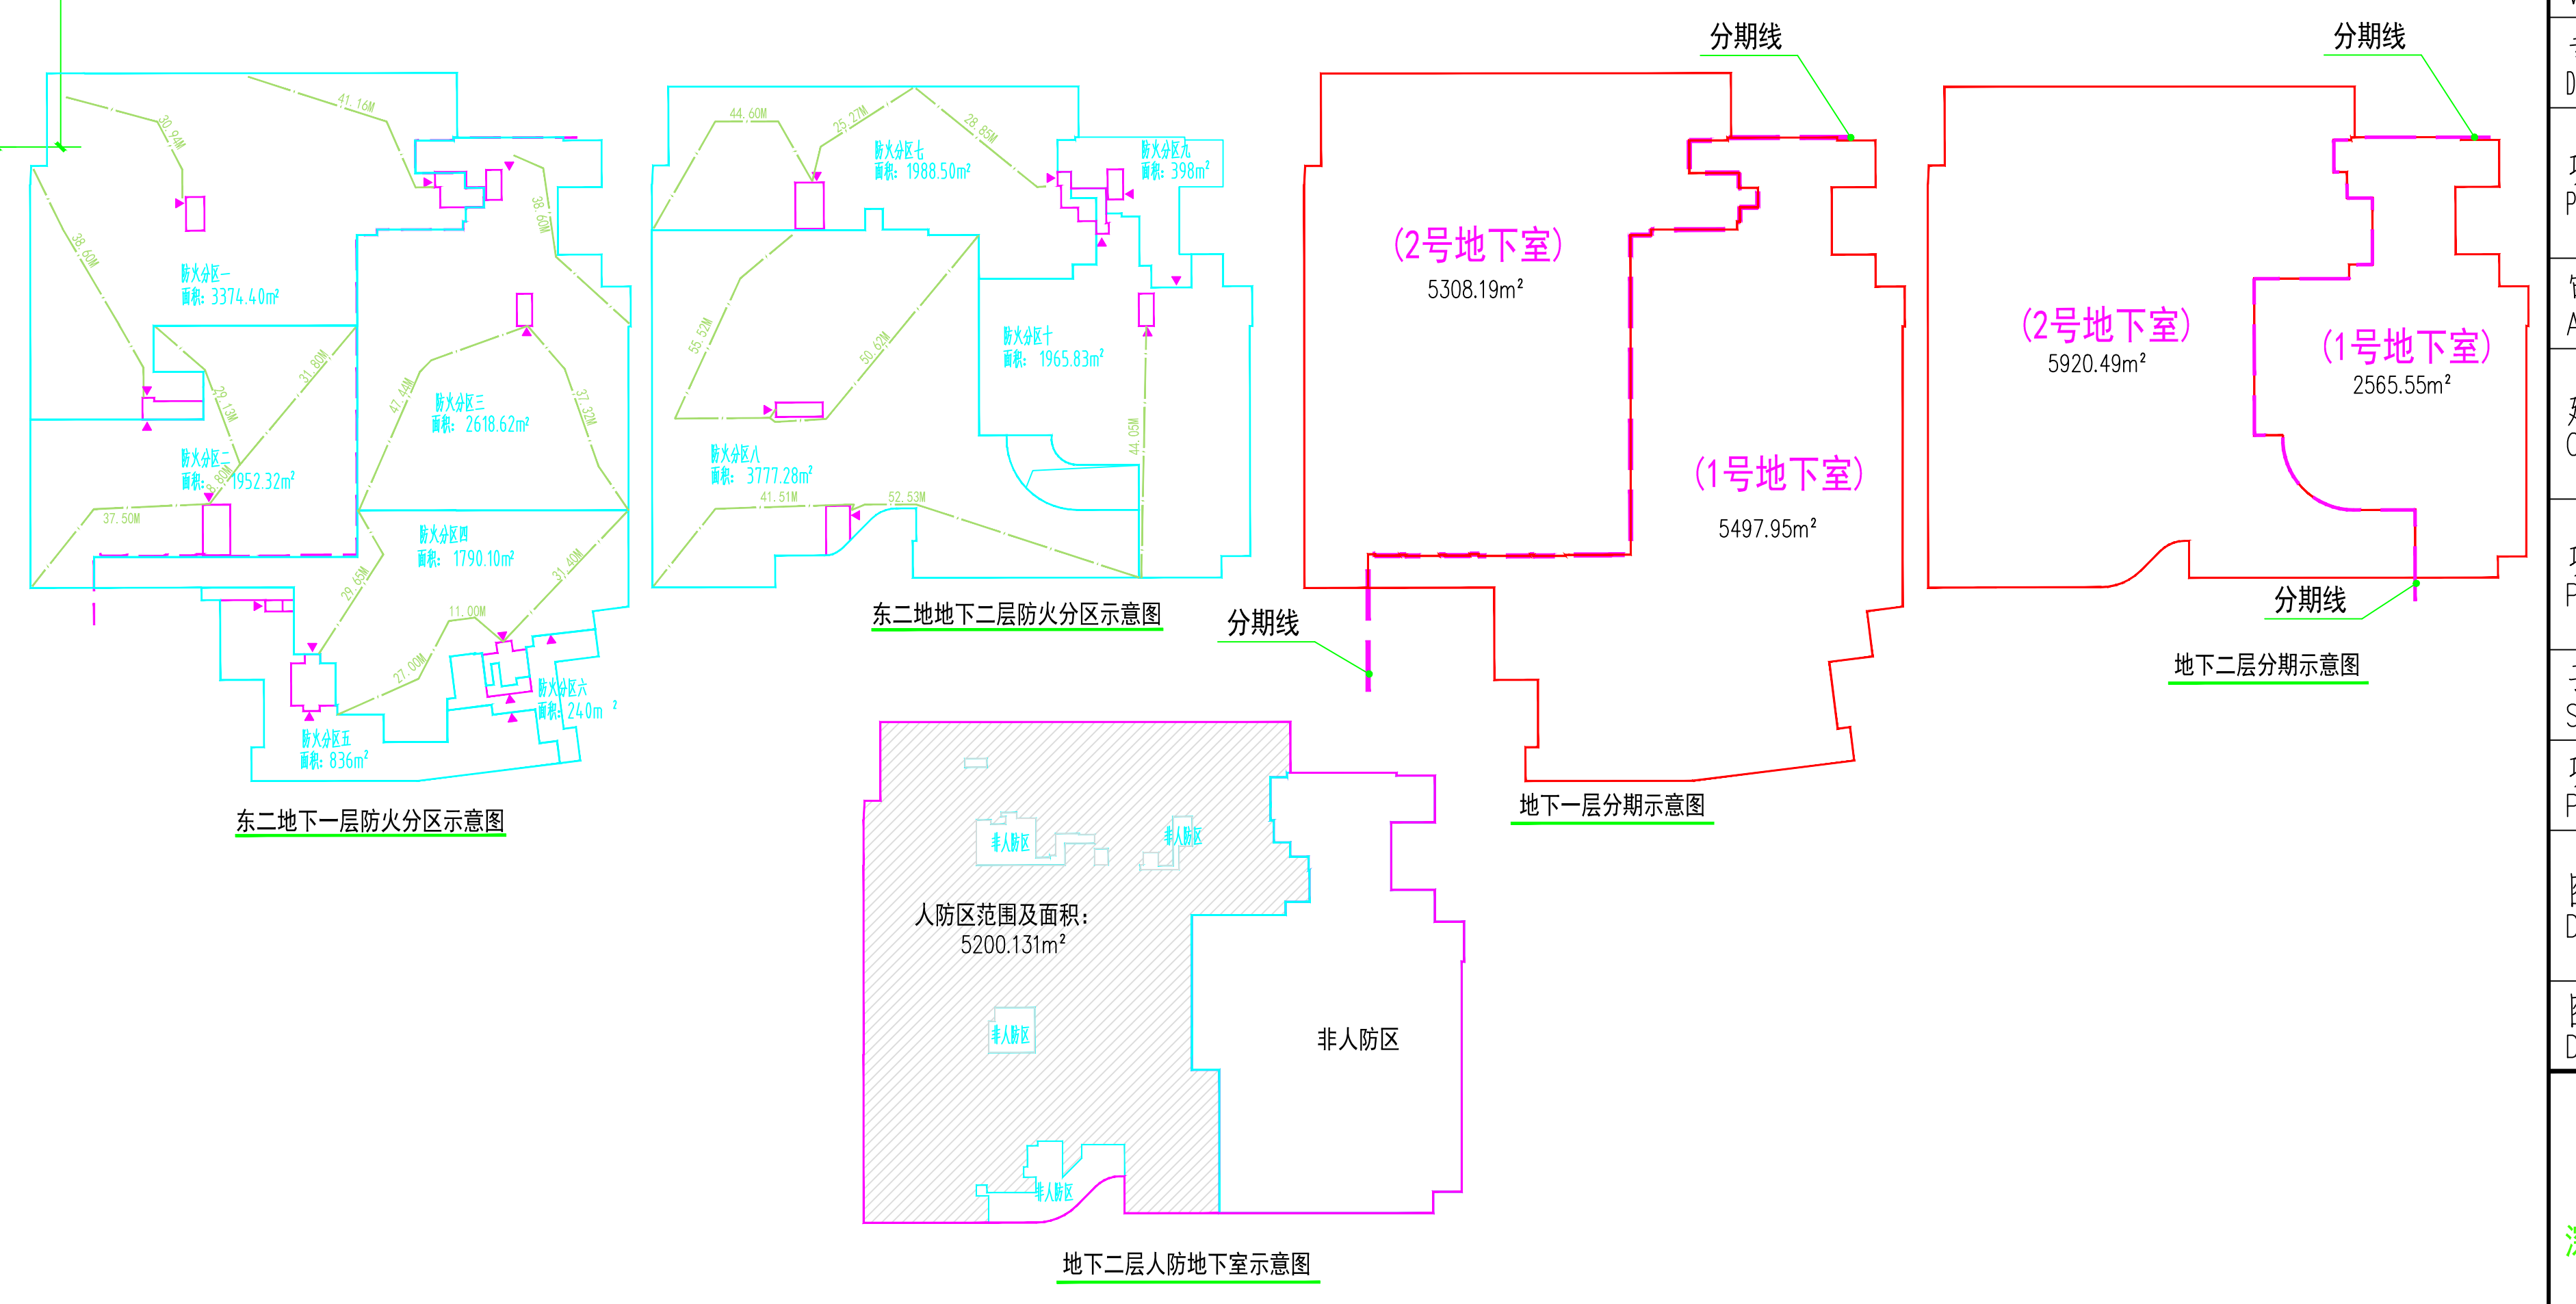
41.16M
30.94M
38.60M
38.60M
防火分区一
面积：3374.40m²
31.80M
29.13M
47.44M
37.32M
防火分区三
面积：2618.62m²
防火分区二
面积：1952.32m²
37.50M
防火分区四
面积：1790.10m²
29.65M
31.40M
11.00M
27.00M
防火分区六
面积：240m²
防火分区五
面积：836m²
东二地下一层防火分区示意图

44.60M
25.27M
28.85M
防火分区七
面积：1988.50m²
防火分区九
面积：398m²
55.52M
50.62M
防火分区十
面积：1965.83m²
44.05M
防火分区八
面积：3777.28m²
41.51M
52.53M
东二地地下二层防火分区示意图

分期线
(2号地下室)
5308.19m²
(1号地下室)
5497.95m²
分期线
地下一层分期示意图

分期线
(2号地下室)
5920.49m²
(1号地下室)
2565.55m²
分期线
地下二层分期示意图

非人防区
非人防区
人防区范围及面积：
5200.131m²
非人防区
非人防区
非人防区
地下二层人防地下室示意图